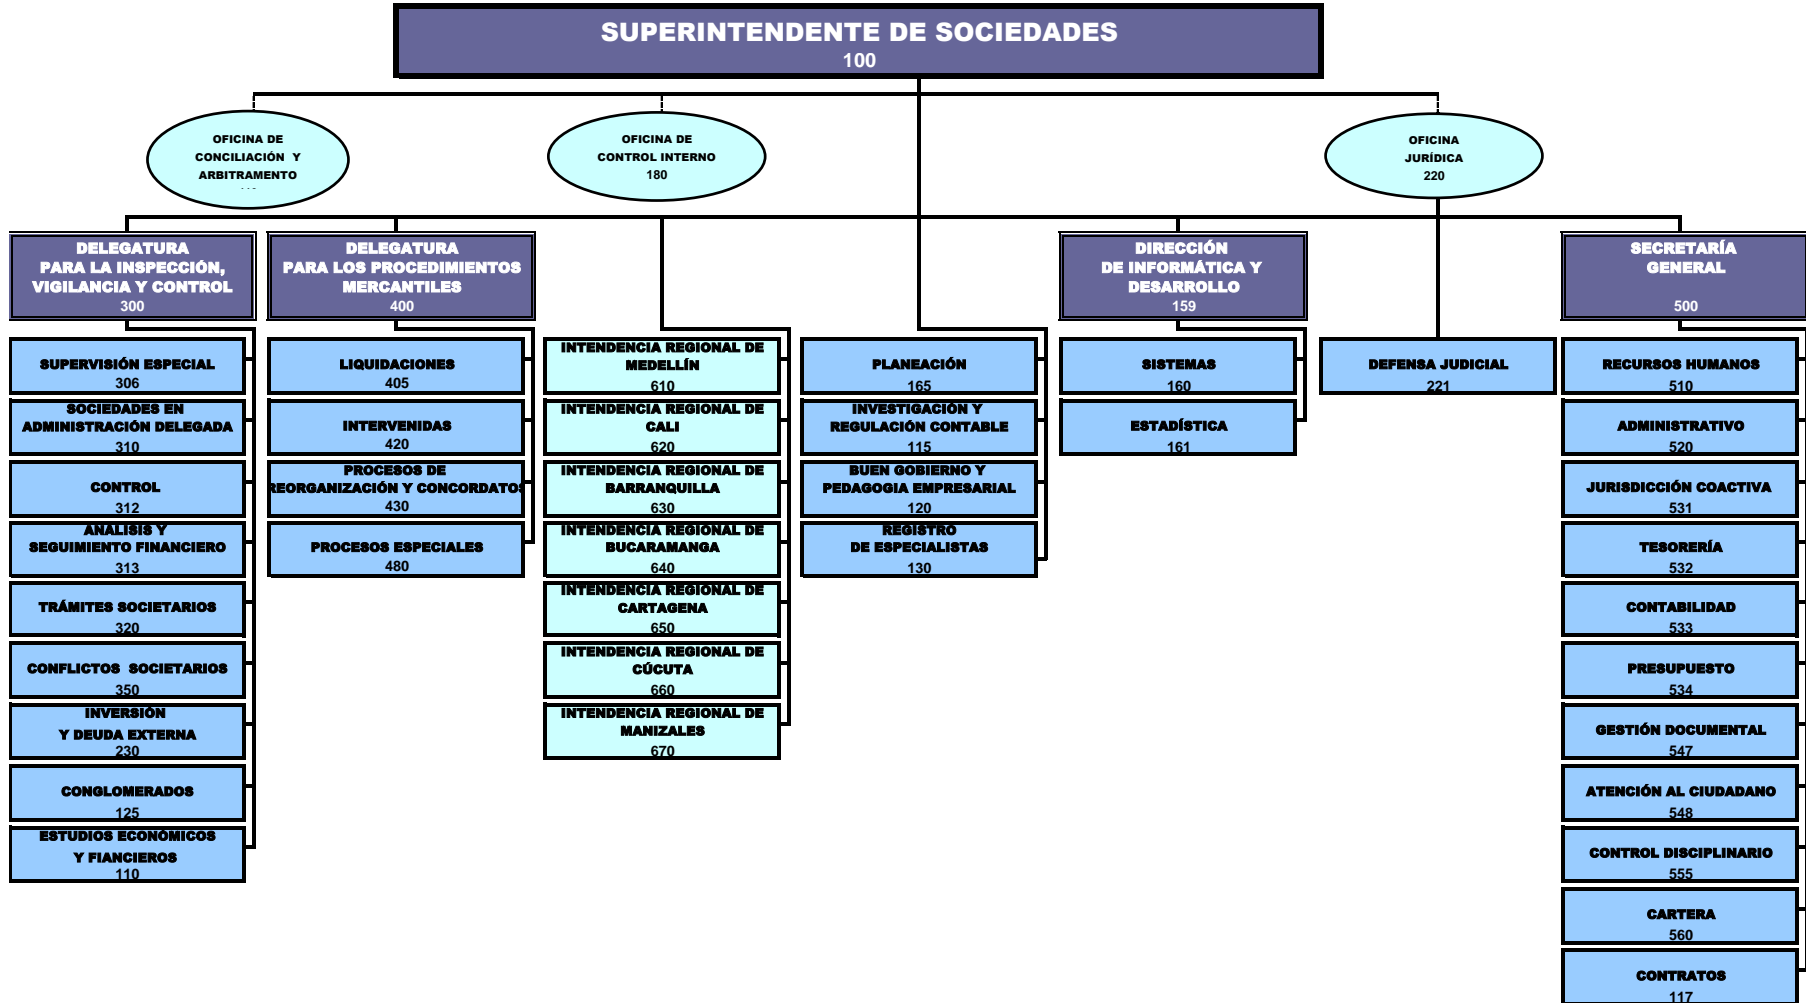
SUPERINTENDENTE DE SOCIEDADES
100

OFICINA DE CONCILIACIÓN Y ARBITRAMENTO
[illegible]

OFICINA DE CONTROL INTERNO
180

OFICINA JURÍDICA
220

DELEGATURA PARA LA INSPECCIÓN, VIGILANCIA Y CONTROL
300

SUPERVISIÓN ESPECIAL
306

SOCIEDADES EN ADMINISTRACIÓN DELEGADA
310

CONTROL
312

ANÁLISIS Y SEGUIMIENTO FINANCIERO
313

TRÁMITES SOCIETARIOS
320

CONFLICTOS SOCIETARIOS
350

INVERSIÓN Y DEUDA EXTERNA
230

CONGLOMERADOS
125

ESTUDIOS ECONÓMICOS Y FIANCIEROS
110

DELEGATURA PARA LOS PROCEDIMIENTOS MERCANTILES
400

LIQUIDACIONES
405

INTERVENIDAS
420

PROCESOS DE REORGANIZACIÓN Y CONCORDATOS
430

PROCESOS ESPECIALES
480

INTENDENCIA REGIONAL DE MEDELLÍN
610

INTENDENCIA REGIONAL DE CALI
620

INTENDENCIA REGIONAL DE BARRANQUILLA
630

INTENDENCIA REGIONAL DE BUCARAMANGA
640

INTENDENCIA REGIONAL DE CARTAGENA
650

INTENDENCIA REGIONAL DE CÚCUTA
660

INTENDENCIA REGIONAL DE MANIZALES
670

PLANEACIÓN
165

INVESTIGACIÓN Y REGULACIÓN CONTABLE
115

BUEN GOBIERNO Y PEDAGOGIA EMPRESARIAL
120

REGISTRO DE ESPECIALISTAS
130

DIRECCIÓN DE INFORMÁTICA Y DESARROLLO
159

SISTEMAS
160

ESTADÍSTICA
161

DEFENSA JUDICIAL
221

SECRETARÍA GENERAL
500

RECURSOS HUMANOS
510

ADMINISTRATIVO
520

JURISDICCIÓN COACTIVA
531

TESORERÍA
532

CONTABILIDAD
533

PRESUPUESTO
534

GESTIÓN DOCUMENTAL
547

ATENCIÓN AL CIUDADANO
548

CONTROL DISCIPLINARIO
555

CARTERA
560

CONTRATOS
117